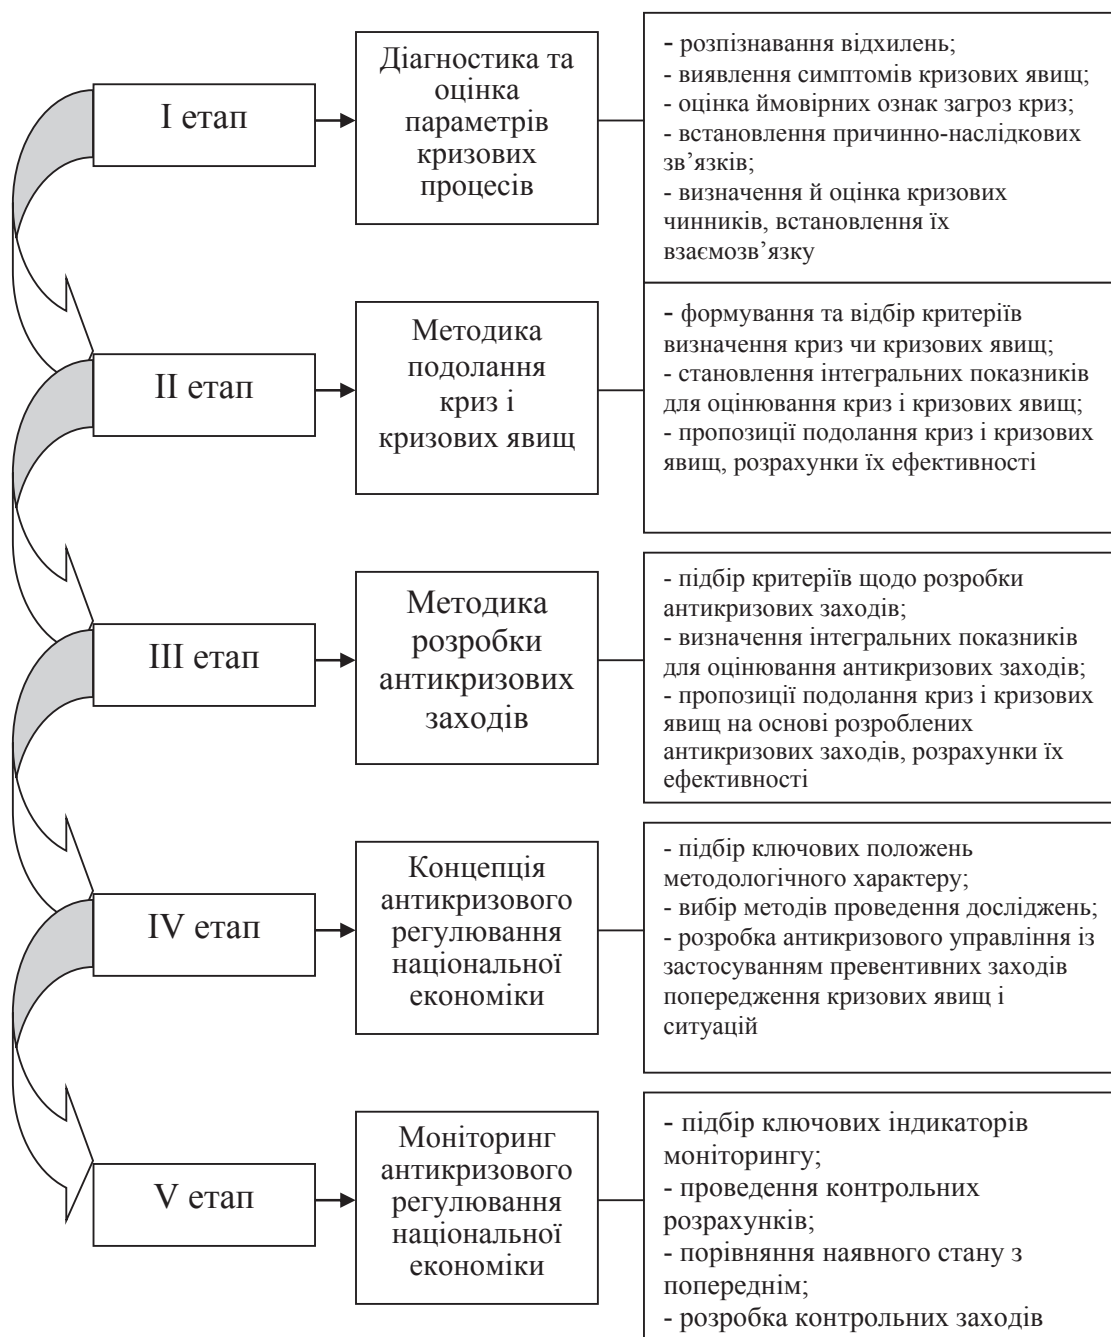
I етап

Діагностика та оцінка параметрів кризових процесів

- розпізнавання відхилень;
- виявлення симптомів кризових явищ;
- оцінка ймовірних ознак загроз криз;
- встановлення причинно-наслідкових зв’язків;
- визначення й оцінка кризових чинників, встановлення їх взаємозв’язку

II етап

Методика подолання криз і кризових явищ

- формування та відбір критеріїв визначення криз чи кризових явищ;
- становлення інтегральних показників для оцінювання криз і кризових явищ;
- пропозиції подолання криз і кризових явищ, розрахунки їх ефективності

III етап

Методика розробки антикризових заходів

- підбір критеріїв щодо розробки антикризових заходів;
- визначення інтегральних показників для оцінювання антикризових заходів;
- пропозиції подолання криз і кризових явищ на основі розроблених антикризових заходів, розрахунки їх ефективності

IV етап

Концепція антикризового регулювання національної економіки

- підбір ключових положень методологічного характеру;
- вибір методів проведення досліджень;
- розробка антикризового управління із застосуванням превентивних заходів попередження кризових явищ і ситуацій

V етап

Моніторинг антикризового регулювання національної економіки

- підбір ключових індикаторів моніторингу;
- проведення контрольних розрахунків;
- порівняння наявного стану з попереднім;
- розробка контрольних заходів